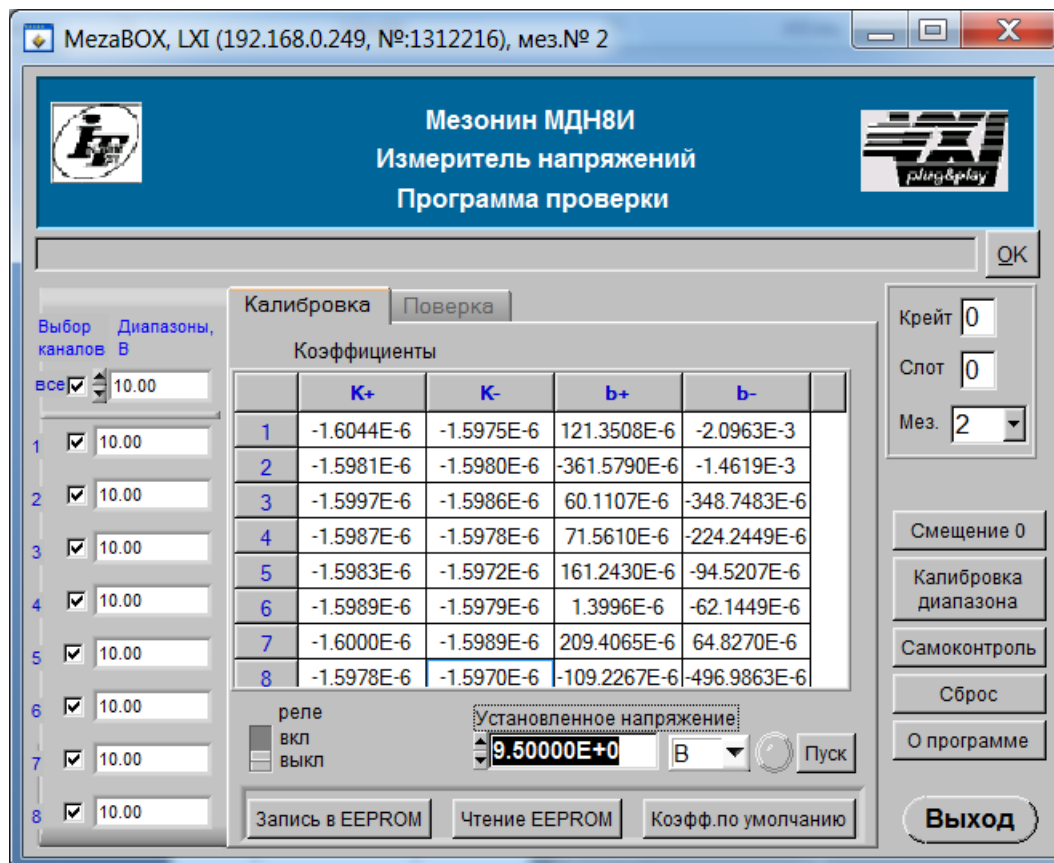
MezaBOX, LXI (192.168.0.249, №:1312216), мез.№ 2

Мезонин МДН8И
Измеритель напряжений
Программа проверки

plug&play

OK

Выбор каналов Диапазоны, В

все 10.00

1 10.00
2 10.00
3 10.00
4 10.00
5 10.00
6 10.00
7 10.00
8 10.00

Калибровка Поверка

Коэффициенты

| | K+ | K- | b+ | b- |
|---|---|---|---|---|
| 1 | -1.6044E-6 | -1.5975E-6 | 121.3508E-6 | -2.0963E-3 |
| 2 | -1.5981E-6 | -1.5980E-6 | -361.5790E-6 | -1.4619E-3 |
| 3 | -1.5997E-6 | -1.5986E-6 | 60.1107E-6 | -348.7483E-6 |
| 4 | -1.5987E-6 | -1.5978E-6 | 71.5610E-6 | -224.2449E-6 |
| 5 | -1.5983E-6 | -1.5972E-6 | 161.2430E-6 | -94.5207E-6 |
| 6 | -1.5989E-6 | -1.5979E-6 | 1.3996E-6 | -62.1449E-6 |
| 7 | -1.6000E-6 | -1.5989E-6 | 209.4065E-6 | 64.8270E-6 |
| 8 | -1.5978E-6 | -1.5970E-6 | -109.2267E-6 | -496.9863E-6 |

реле
вкл
выкл

Установленное напряжение
9.50000E+0 В Пуск

Запись в EEPROM Чтение EEPROM Коэфф.по умолчанию

Крейт 0
Слот 0
Мез. 2

Смещение 0
Калибровка диапазона
Самоконтроль
Сброс
О программе

Выход